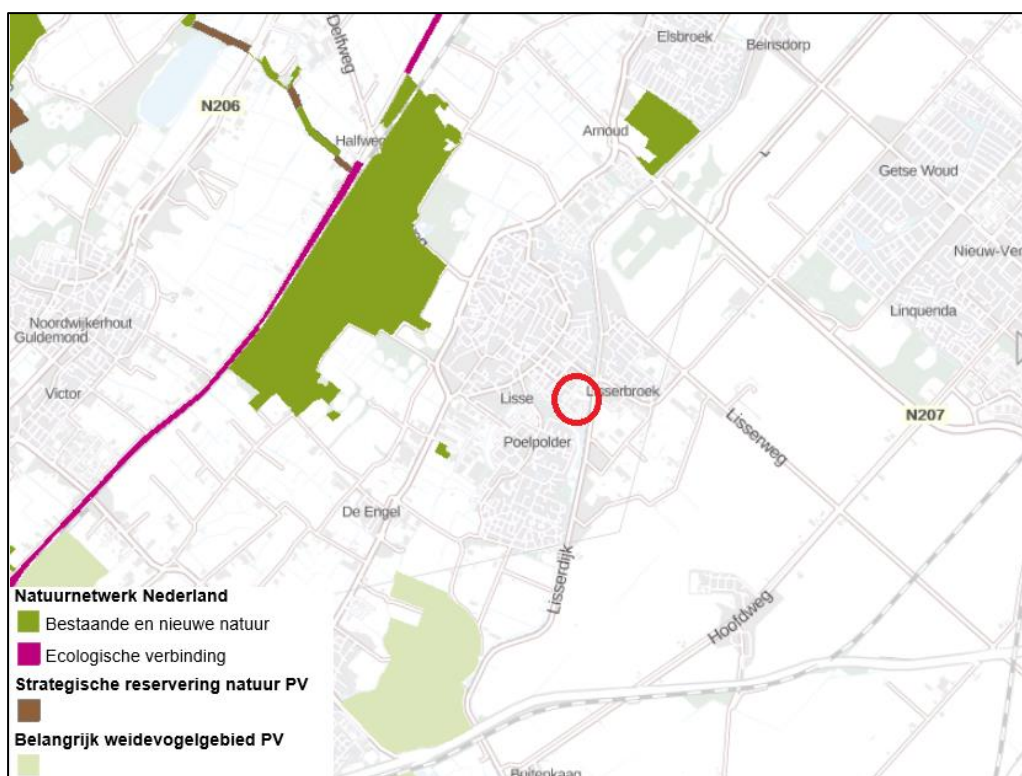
Delftweg
Elsbroek
Beinsdorp
N206
Arnoud
Halfweg
Getse Woud
Nieuw-Ve
Noordwijkerhout
Guldemond
Linquenda
Victor
Lisse
Lisserbroek
N207
Lisserweg
Poelpolder
De Engel
Lisserdijk
Hoofdweg
Buitenkaag

Natuurnetwerk Nederland
Bestaande en nieuwe natuur
Ecologische verbinding
Strategische reservering natuur PV
Belangrijk weidevogelgebied PV